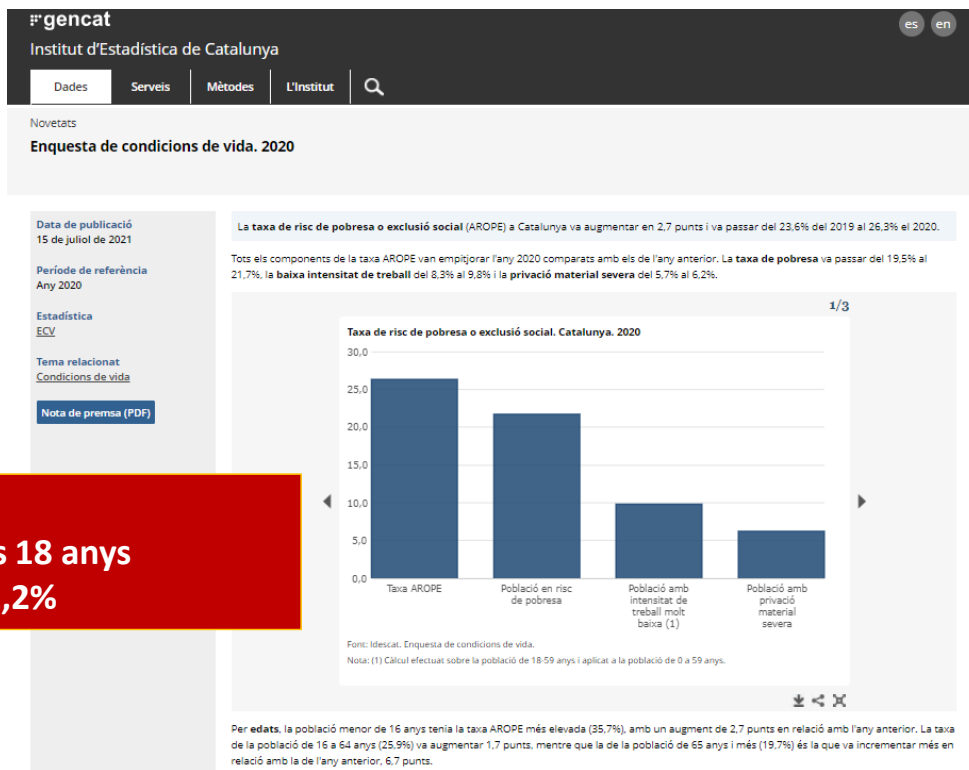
gencat
Institut d'Estadística de Catalunya

es en

Dades | Serveis | Mètodes | L'Institut

Novetats

Enquesta de condicions de vida. 2020

Data de publicació
15 de juliol de 2021

Període de referència
Any 2020

Estadística
ECV

Tema relacionat
Condicions de vida

Nota de premsa (PDF)

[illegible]s 18 anys
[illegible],2%

La **taxa de risc de pobresa o exclusió social** (AROPE) a Catalunya va augmentar en 2,7 punts i va passar del 23,6% del 2019 al 26,3% el 2020.

Tots els components de la taxa AROPE van empitjorar l'any 2020 comparats amb els de l'any anterior. La **taxa de pobresa** va passar del 19,5% al 21,7%, la **baixa intensitat de treball** del 8,3% al 9,8% i la **privació material severa** del 5,7% al 6,2%.

1/3

Taxa de risc de pobresa o exclusió social. Catalunya. 2020

30,0
25,0
20,0
15,0
10,0
5,0
0,0

Taxa AROPE
Població en risc de pobresa
Població amb intensitat de treball molt baixa (1)
Població amb privació material severa

Font: Idescat. Enquesta de condicions de vida.
Nota: (1) Càlcul efectuat sobre la població de 18-59 anys i aplicat a la població de 0 a 59 anys.

Per **edats**, la població menor de 16 anys tenia la taxa AROPE més elevada (35,7%), amb un augment de 2,7 punts en relació amb l'any anterior. La taxa de la població de 16 a 64 anys (25,9%) va augmentar 1,7 punts, mentre que la de la població de 65 anys i més (19,7%) és la que va incrementar més en relació amb la de l'any anterior, 6,7 punts.